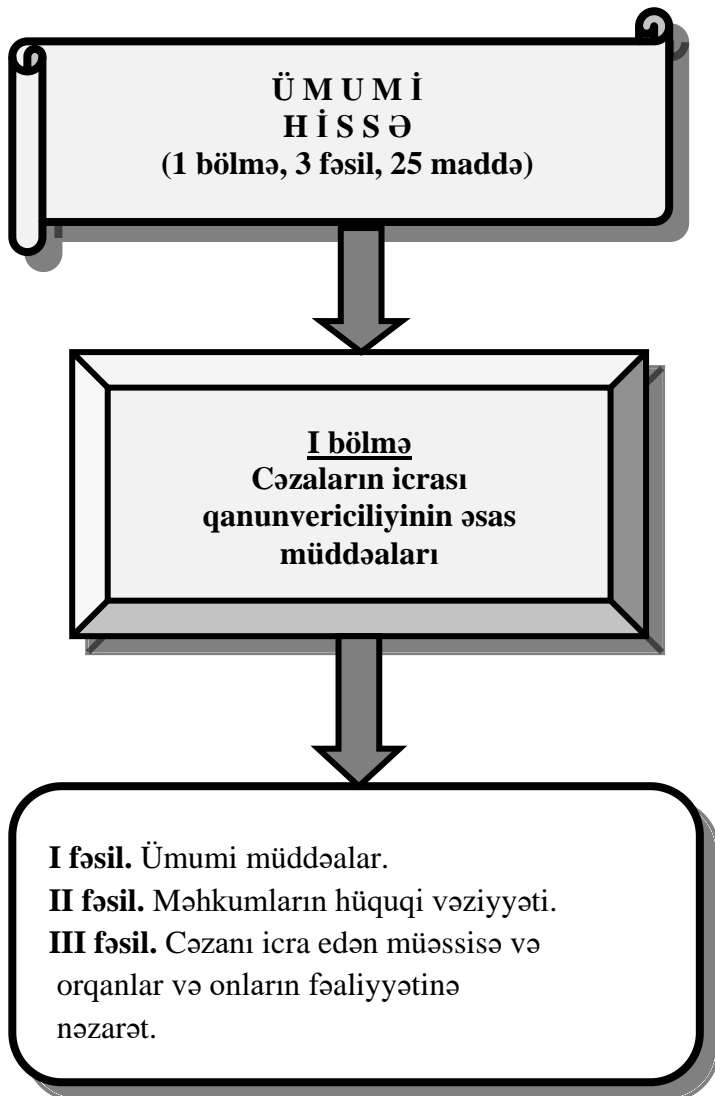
Ü M U M İ
H İ S S Ə
(1 bölmə, 3 fəsil, 25 maddə)

I bölmə
Cəzaların icrası qanunvericiliyinin əsas müddəaları

I fəsil. Ümumi müddəalar.
II fəsil. Məhkumların hüquqi vəziyyəti.
III fəsil. Cəzanı icra edən müəssisə və orqanlar və onların fəaliyyətinə nəzarət.